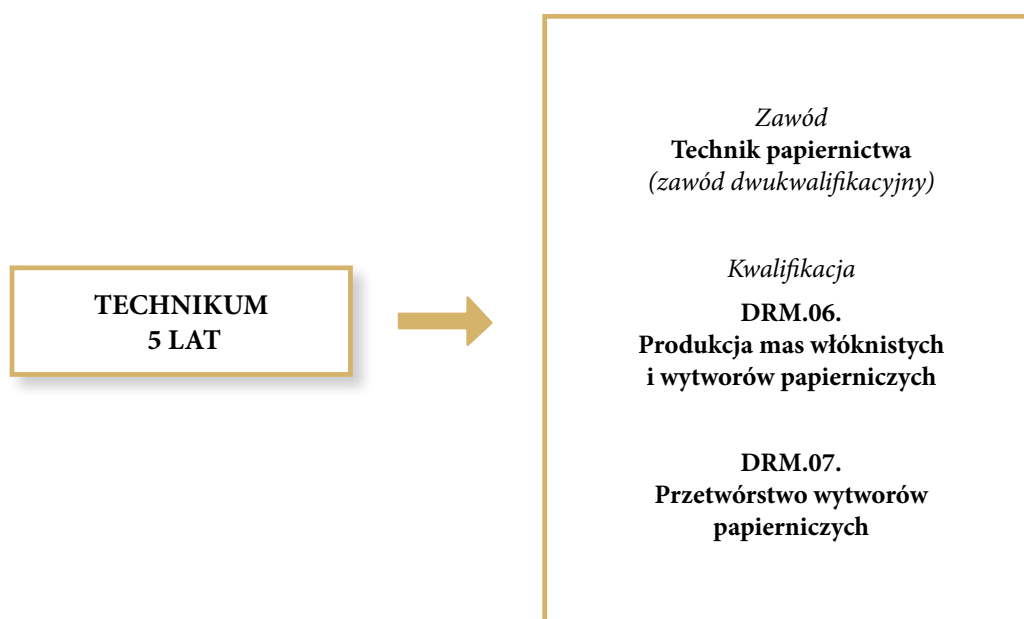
TECHNIKUM
5 LAT

*Zawód*
**Technik papiernictwa**
*(zawód dwukwalifikacyjny)*

*Kwalifikacja*

**DRM.06.
Produkcja mas włóknistych
i wytworów papierniczych**

**DRM.07.
Przetwórstwo wytworów
papierniczych**